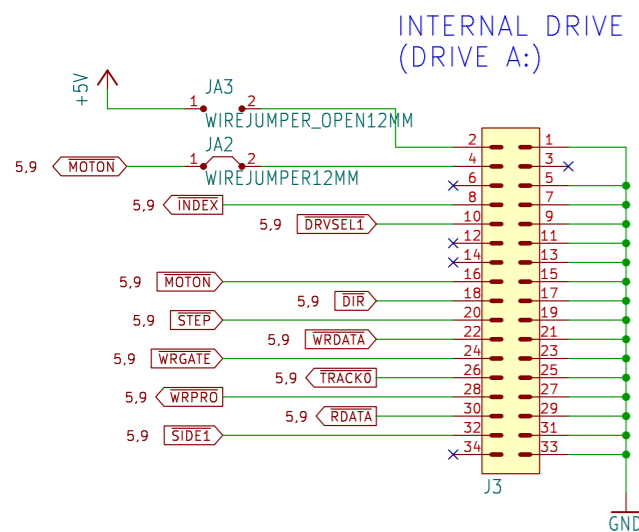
INTERNAL DRIVE
(DRIVE A:)

+5V

JA3
1 2
WIREJUMPER_OPEN12MM
JA2
5,9 MOTON 1 2
WIREJUMPER12MM

2 1
4 3
6 5
5,9 INDEX 8 7
5,9 DRVSEL1 10 9
12 11
14 13
5,9 MOTON 16 15
5,9 DIR 18 17
5,9 STEP 20 19
5,9 WRDATA 22 21
5,9 WRGATE 24 23
5,9 TRACK0 26 25
5,9 WRPRO 28 27
5,9 RDATA 30 29
5,9 SIDE1 32 31
34 33

J3

GND